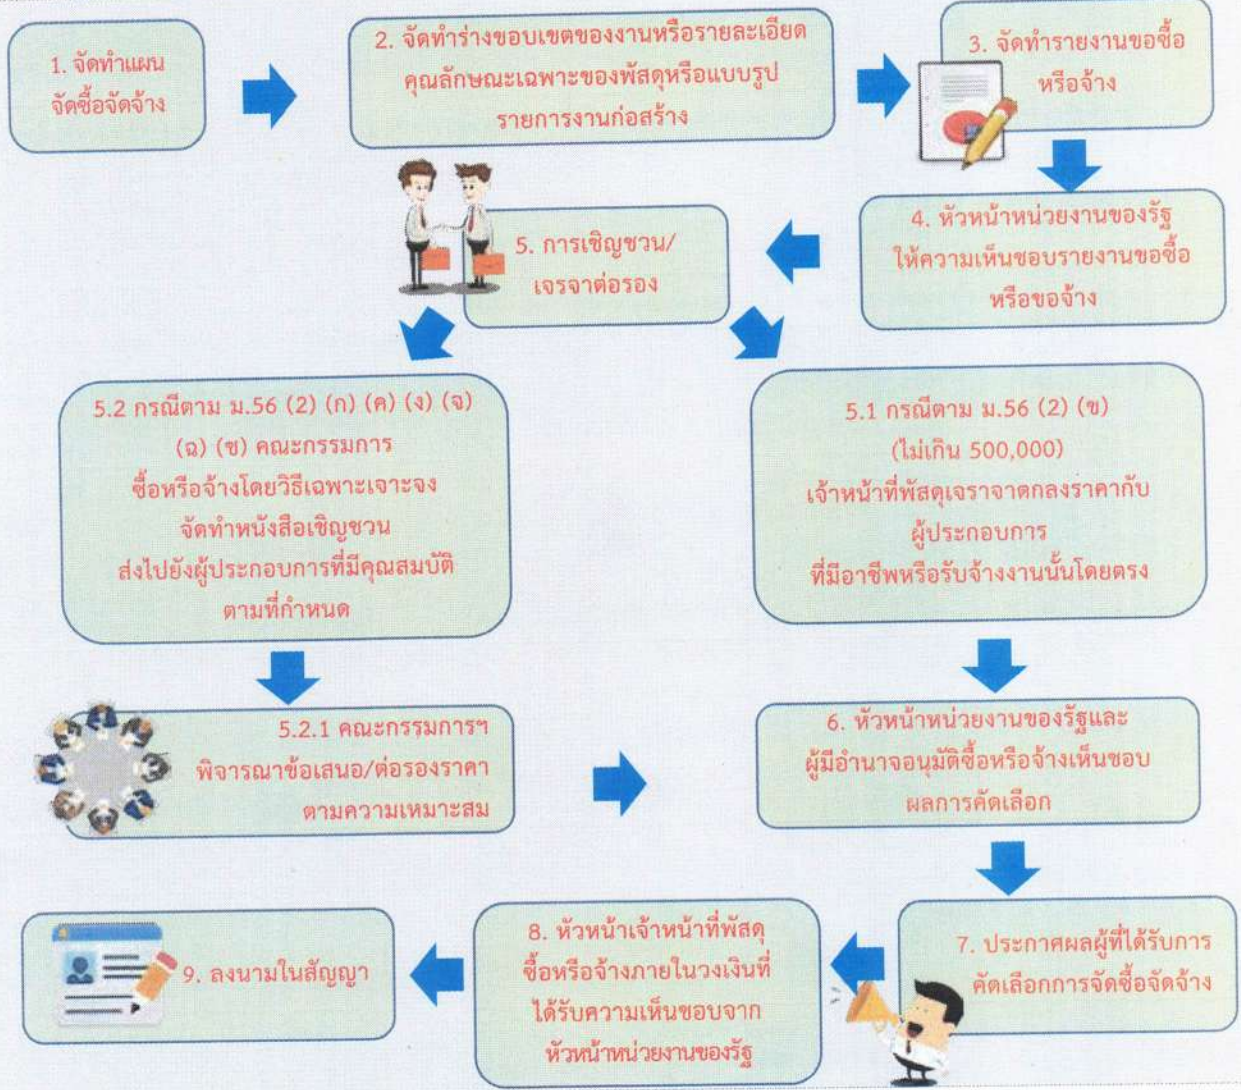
1. จัดทำแผนจัดซื้อจัดจ้าง

2. จัดทำร่างขอบเขตของงานหรือรายละเอียดคุณลักษณะเฉพาะของพัสดุหรือแบบรูปรายการงานก่อสร้าง

3. จัดทำรายงานขอซื้อหรือจ้าง

4. หัวหน้าหน่วยงานของรัฐให้ความเห็นชอบรายงานขอซื้อหรือขอจ้าง

5. การเชิญชวน/เจรจาต่อรอง

5.2 กรณีตาม ม.56 (2) (ก) (ค) (ง) (จ) (ฉ) (ช) คณะกรรมการซื้อหรือจ้างโดยวิธีเฉพาะเจาะจงจัดทำหนังสือเชิญชวนส่งไปยังผู้ประกอบการที่มีคุณสมบัติตามที่กำหนด

5.1 กรณีตาม ม.56 (2) (ข) (ไม่เกิน 500,000) เจ้าหน้าที่พัสดุเจรจาตกลงราคากับผู้ประกอบการที่มีอาชีพหรือรับจ้างงานนั้นโดยตรง

5.2.1 คณะกรรมการฯ พิจารณาข้อเสนอ/ต่อรองราคาตามความเหมาะสม

6. หัวหน้าหน่วยงานของรัฐและผู้มีอำนาจอนุมัติซื้อหรือจ้างเห็นชอบผลการคัดเลือก

7. ประกาศผลผู้ที่ได้รับการคัดเลือกการจัดซื้อจัดจ้าง

8. หัวหน้าเจ้าหน้าที่พัสดุซื้อหรือจ้างภายในวงเงินที่ได้รับความเห็นชอบจากหัวหน้าหน่วยงานของรัฐ

9. ลงนามในสัญญา